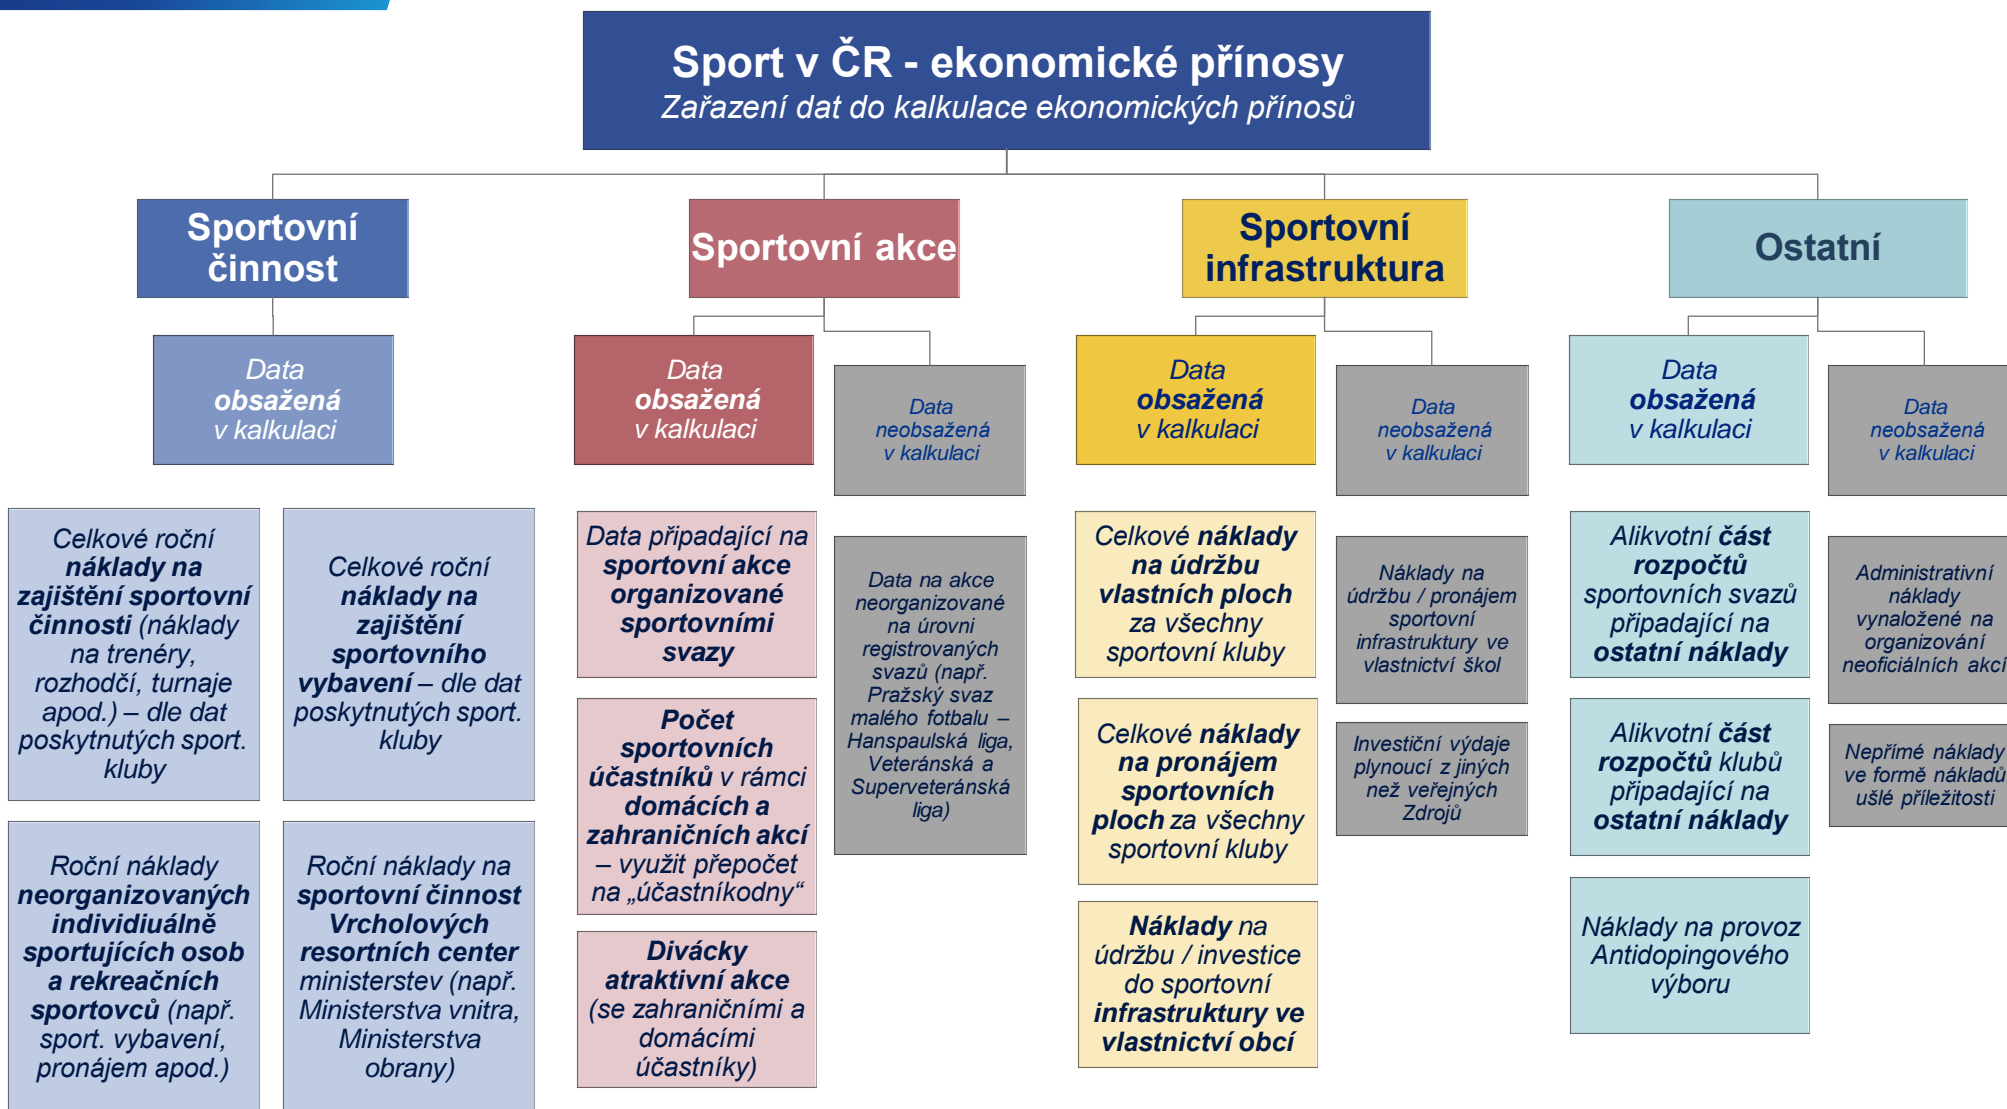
Sport v ČR - ekonomické přínosy
Zařazení dat do kalkulace ekonomických přínosů

Sportovní činnost

Data obsažená v kalkulaci

Celkové roční náklady na zajištění sportovní činnosti (náklady na trenéry, rozhodčí, turnaje apod.) – dle dat poskytnutých sport. kluby

Celkové roční náklady na zajištění sportovního vybavení – dle dat poskytnutých sport. kluby

Roční náklady neorganizovaných individiuálně sportujících osob a rekreačních sportovců (např. sport. vybavení, pronájem apod.)

Roční náklady na sportovní činnost Vrcholových resortních center ministerstev (např. Ministerstva vnitra, Ministerstva obrany)

Sportovní akce

Data obsažená v kalkulaci

Data neobsažená v kalkulaci

Data připadající na sportovní akce organizované sportovními svazy

Počet sportovních účastníků v rámci domácích a zahraničních akcí – využit přepočet na „účastníkodny"

Divácky atraktivní akce (se zahraničními a domácími účastníky)

Data na akce neorganizované na úrovni registrovaných svazů (např. Pražský svaz malého fotbalu – Hanspaulská liga, Veteránská a Superveteránská liga)

Sportovní infrastruktura

Data obsažená v kalkulaci

Data neobsažená v kalkulaci

Celkové náklady na údržbu vlastních ploch za všechny sportovní kluby

Celkové náklady na pronájem sportovních ploch za všechny sportovní kluby

Náklady na údržbu / investice do sportovní infrastruktury ve vlastnictví obcí

Náklady na údržbu / pronájem sportovní infrastruktury ve vlastnictví škol

Investiční výdaje plynoucí z jiných než veřejných Zdrojů

Ostatní

Data obsažená v kalkulaci

Data neobsažená v kalkulaci

Alikvotní část rozpočtů sportovních svazů připadající na ostatní náklady

Alikvotní část rozpočtů klubů připadající na ostatní náklady

Náklady na provoz Antidopingového výboru

Administrativní náklady vynaložené na organizování neoficiálních akcí

Nepřímé náklady ve formě nákladů ušlé příležitosti